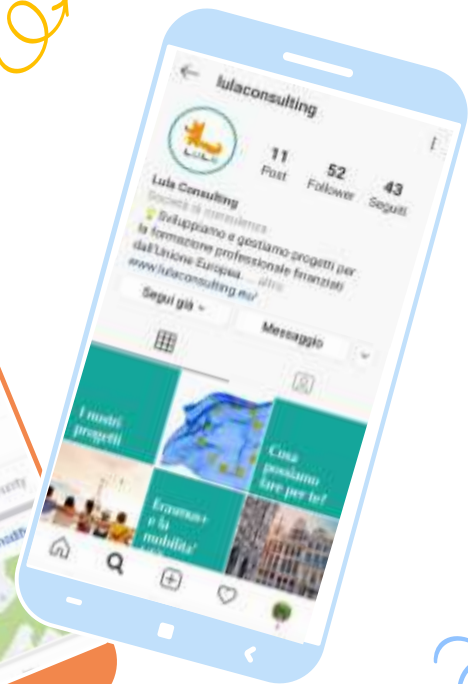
lulaconsulting

11 Post
52 Follower
43 Seguiti

Lula Consulting
Società di consulenza
Sviluppiamo e gestiamo progetti per la formazione professionale finanziati dall'Unione Europea ... altro
www.lulaconsulting.eu/

Segui già
Messaggio

I nostri progetti

Cosa possiamo fare per te?

Erasmus+ e la mobilita' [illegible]